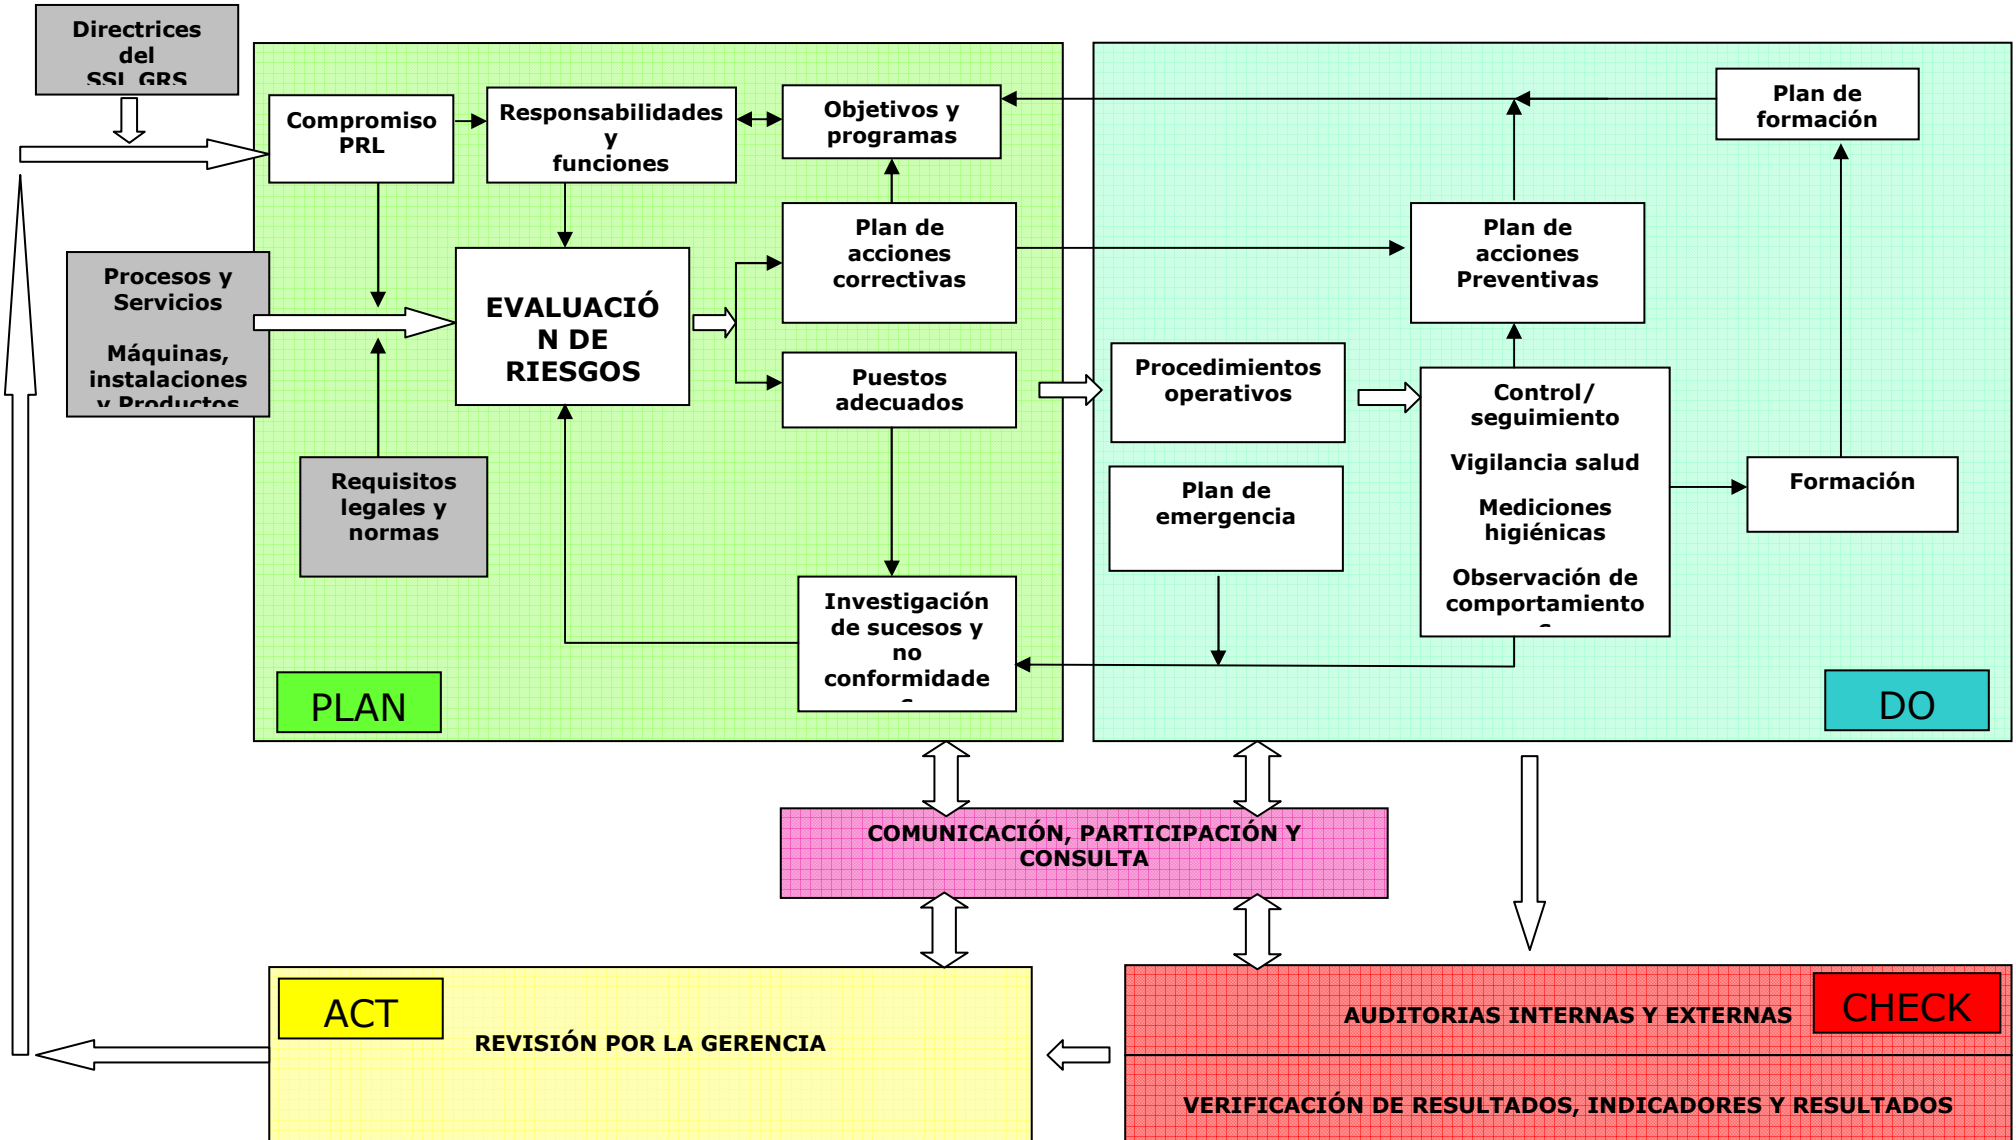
Directrices del SSL GRS

Compromiso PRL

Responsabilidades y funciones

Objetivos y programas

Plan de formación

Procesos y Servicios

Máquinas, instalaciones y Productos

EVALUACIÓN DE RIESGOS

Plan de acciones correctivas

Plan de acciones Preventivas

Puestos adecuados

Procedimientos operativos

Control/ seguimiento

Vigilancia salud

Mediciones higiénicas

Observación de comportamiento

Requisitos legales y normas

Plan de emergencia

Formación

Investigación de sucesos y no conformidade

PLAN

DO

COMUNICACIÓN, PARTICIPACIÓN Y CONSULTA

ACT

REVISIÓN POR LA GERENCIA

AUDITORIAS INTERNAS Y EXTERNAS

CHECK

VERIFICACIÓN DE RESULTADOS, INDICADORES Y RESULTADOS